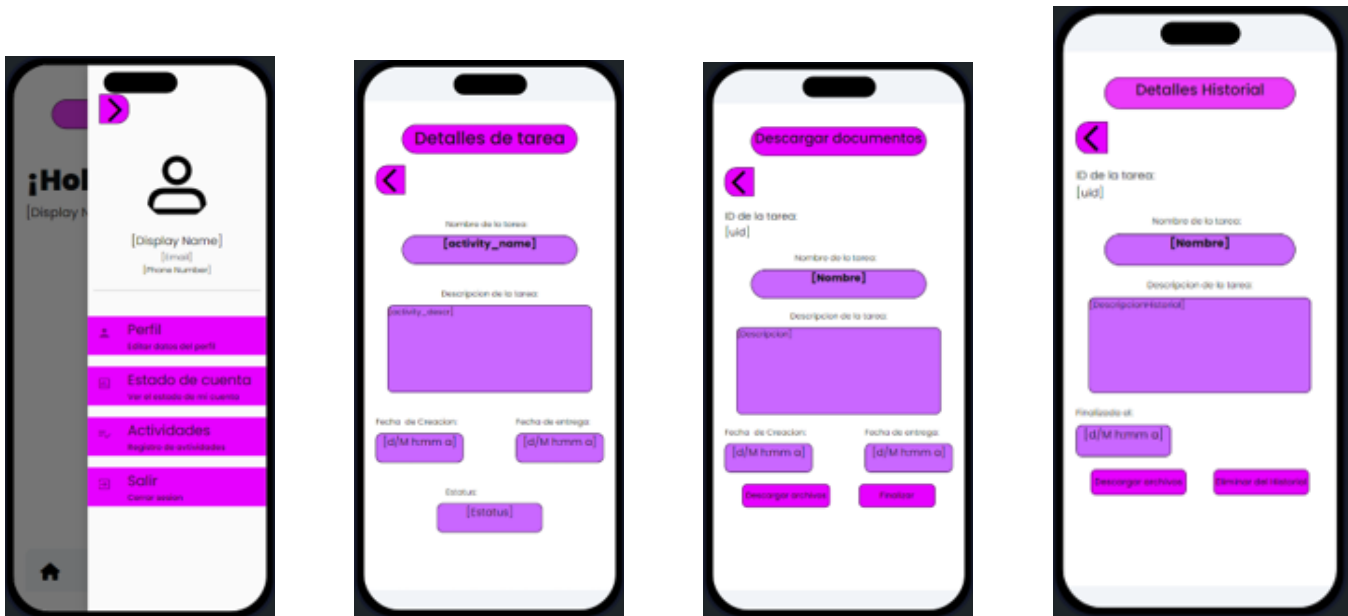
¡Hol
[Display N

[Display Name]
[Email]
[Phone Number]

Perfil
Editar datos del perfil

Estado de cuenta
Ver el estado de mi cuenta

Actividades
Registro de actividades

Salir
Cerrar sesion

Detalles de tarea

Nombre de la tarea:
[activity_name]

Descripcion de la tarea:
[activity_descr]

Fecha de Creacion:
[d/M h:mm a]

Fecha de entrega:
[d/M h:mm a]

Estatus:
[Estatus]

Descargar documentos

ID de la tarea:
[uid]

Nombre de la tarea:
[Nombre]

Descripcion de la tarea:
[Descripcion]

Fecha de Creacion:
[d/M h:mm a]

Fecha de entrega:
[d/M h:mm a]

Descargar archivos

Finalizar

Detalles Historial

ID de la tarea:
[uid]

Nombre de la tarea:
[Nombre]

Descripcion de la tarea:
[DescripcionHistorial]

Finalizado el:
[d/M h:mm a]

Descargar archivos

Eliminar del historial